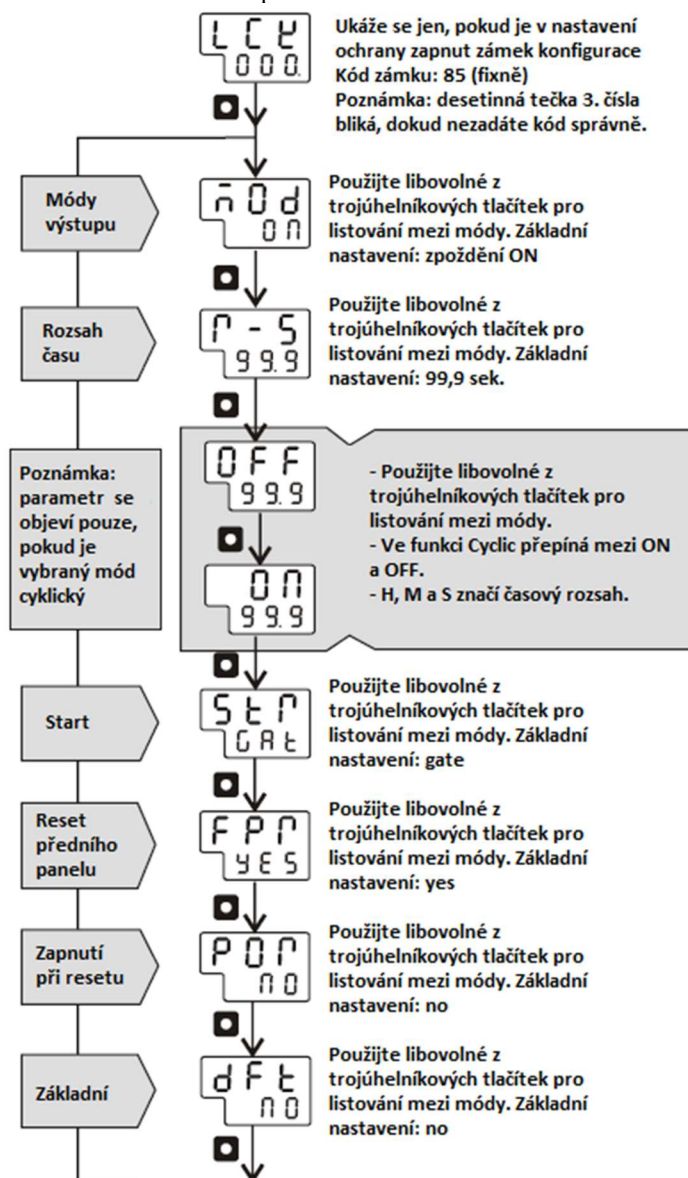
LCK
000.

Ukáže se jen, pokud je v nastavení ochrany zapnut zámek konfigurace
Kód zámku: 85 (fixně)
Poznámka: desetinná tečka 3. čísla bliká, dokud nezadáte kód správně.

Módy výstupu

ñOd
ON

Použijte libovolné z trojúhelníkových tlačítek pro listování mezi módy. Základní nastavení: zpoždění ON

Rozsah času

R-S
99.9

Použijte libovolné z trojúhelníkových tlačítek pro listování mezi módy. Základní nastavení: 99,9 sek.

Poznámka: parametr se objeví pouze, pokud je vybraný mód cyklický

OFF
99.9

ON
99.9

- Použijte libovolné z trojúhelníkových tlačítek pro listování mezi módy.
- Ve funkci Cyclic přepíná mezi ON a OFF.
- H, M a S značí časový rozsah.

Start

StR
GAt

Použijte libovolné z trojúhelníkových tlačítek pro listování mezi módy. Základní nastavení: gate

Reset předního panelu

FPR
YES

Použijte libovolné z trojúhelníkových tlačítek pro listování mezi módy. Základní nastavení: yes

Zapnutí při resetu

POR
NO

Použijte libovolné z trojúhelníkových tlačítek pro listování mezi módy. Základní nastavení: no

Základní

dFt
NO

Použijte libovolné z trojúhelníkových tlačítek pro listování mezi módy. Základní nastavení: no